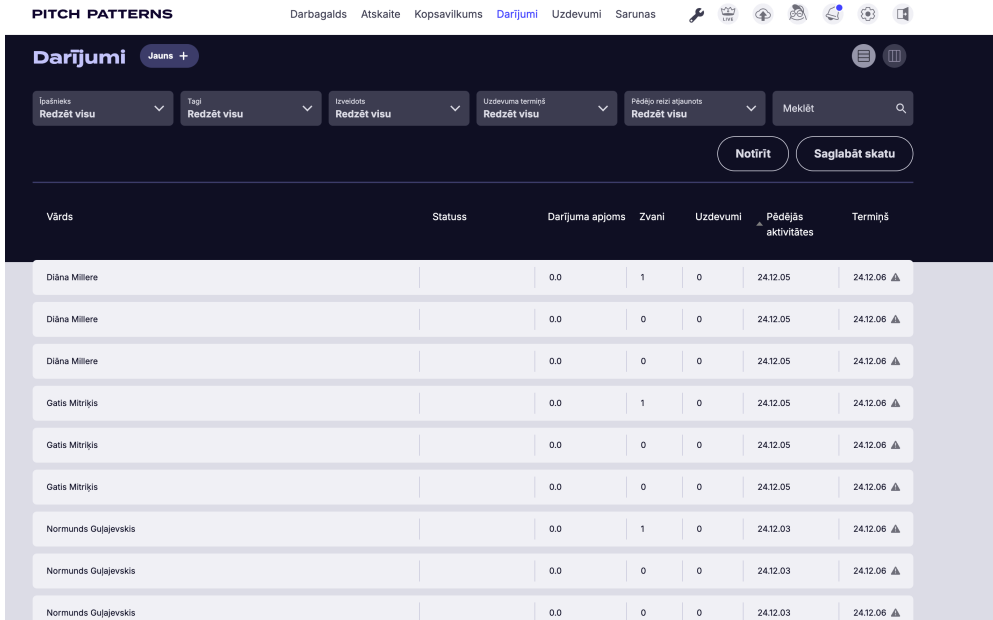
PITCH PATTERNS

Darbagalds Atskaite Kopsavilkums Darījumi Uzdevumi Sarunas

LIVE

Darījumi Jauns +

Īpašnieks
Redzēt visu

Tagi
Redzēt visu

Izveidots
Redzēt visu

Uzdevuma termiņš
Redzēt visu

Pēdējo reizi atjaunots
Redzēt visu

Meklēt

Notīrīt Saglabāt skatu

| Vārds | Statuss | Darījuma apjoms | Zvani | Uzdevumi | Pēdējās aktivitātes | Termiņš |
|---|---|---|---|---|---|---|
| Diāna Millere | | 0.0 | 1 | 0 | 24.12.05 | 24.12.06 |
| Diāna Millere | | 0.0 | 0 | 0 | 24.12.05 | 24.12.06 |
| Diāna Millere | | 0.0 | 0 | 0 | 24.12.05 | 24.12.06 |
| Gatis Mitriķis | | 0.0 | 1 | 0 | 24.12.05 | 24.12.06 |
| Gatis Mitriķis | | 0.0 | 0 | 0 | 24.12.05 | 24.12.06 |
| Gatis Mitriķis | | 0.0 | 0 | 0 | 24.12.05 | 24.12.06 |
| Normunds Guļajevskis | | 0.0 | 1 | 0 | 24.12.03 | 24.12.06 |
| Normunds Guļajevskis | | 0.0 | 0 | 0 | 24.12.03 | 24.12.06 |
| Normunds Guļajevskis | | 0.0 | 0 | 0 | 24.12.03 | 24.12.06 |